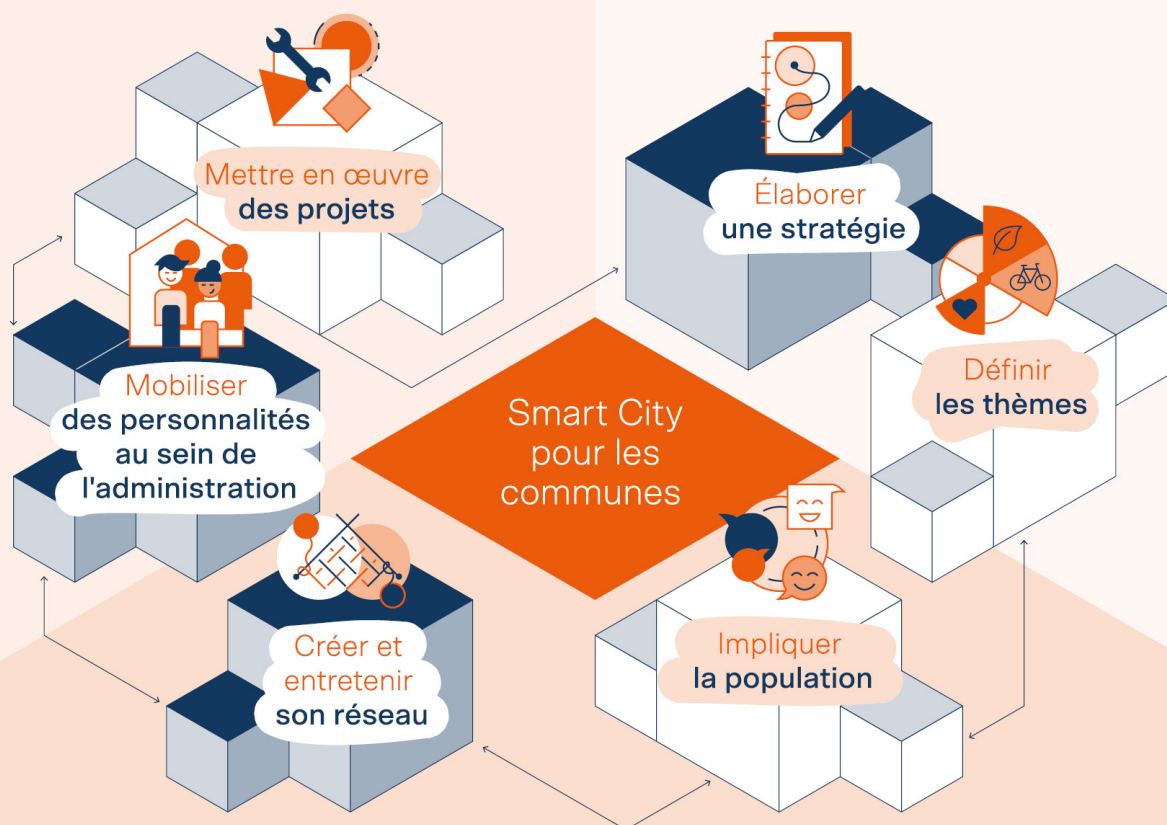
Mettre en œuvre des projets

Élaborer une stratégie

Définir les thèmes

Mobiliser des personnalités au sein de l'administration

Smart City pour les communes

Créer et entretenir son réseau

Impliquer la population